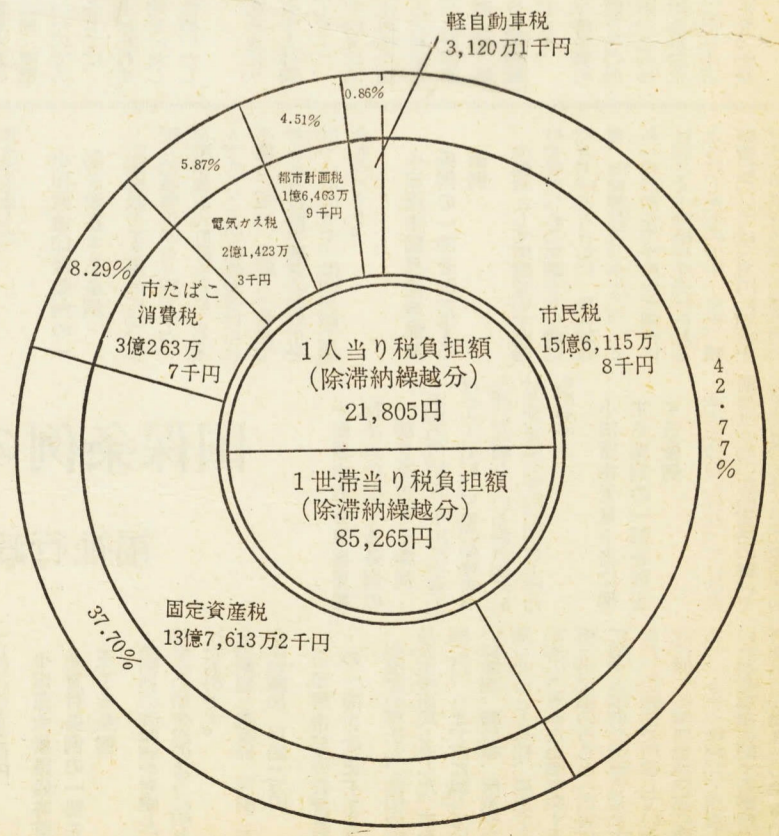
軽自動車税
3,120万1千円

0.86%

4.51%

5.87%

都市計画税
1億6,463万
9千円

電気ガス税
2億1,423万
3千円

8.29%

市たばこ
消費税
3億263万
7千円

市民税
15億6,115万
8千円

42.77%

1人当り税負担額
(除滞納繰越分)
21,805円

1世帯当り税負担額
(除滞納繰越分)
85,265円

37.70%

固定資産税
13億7,613万2千円